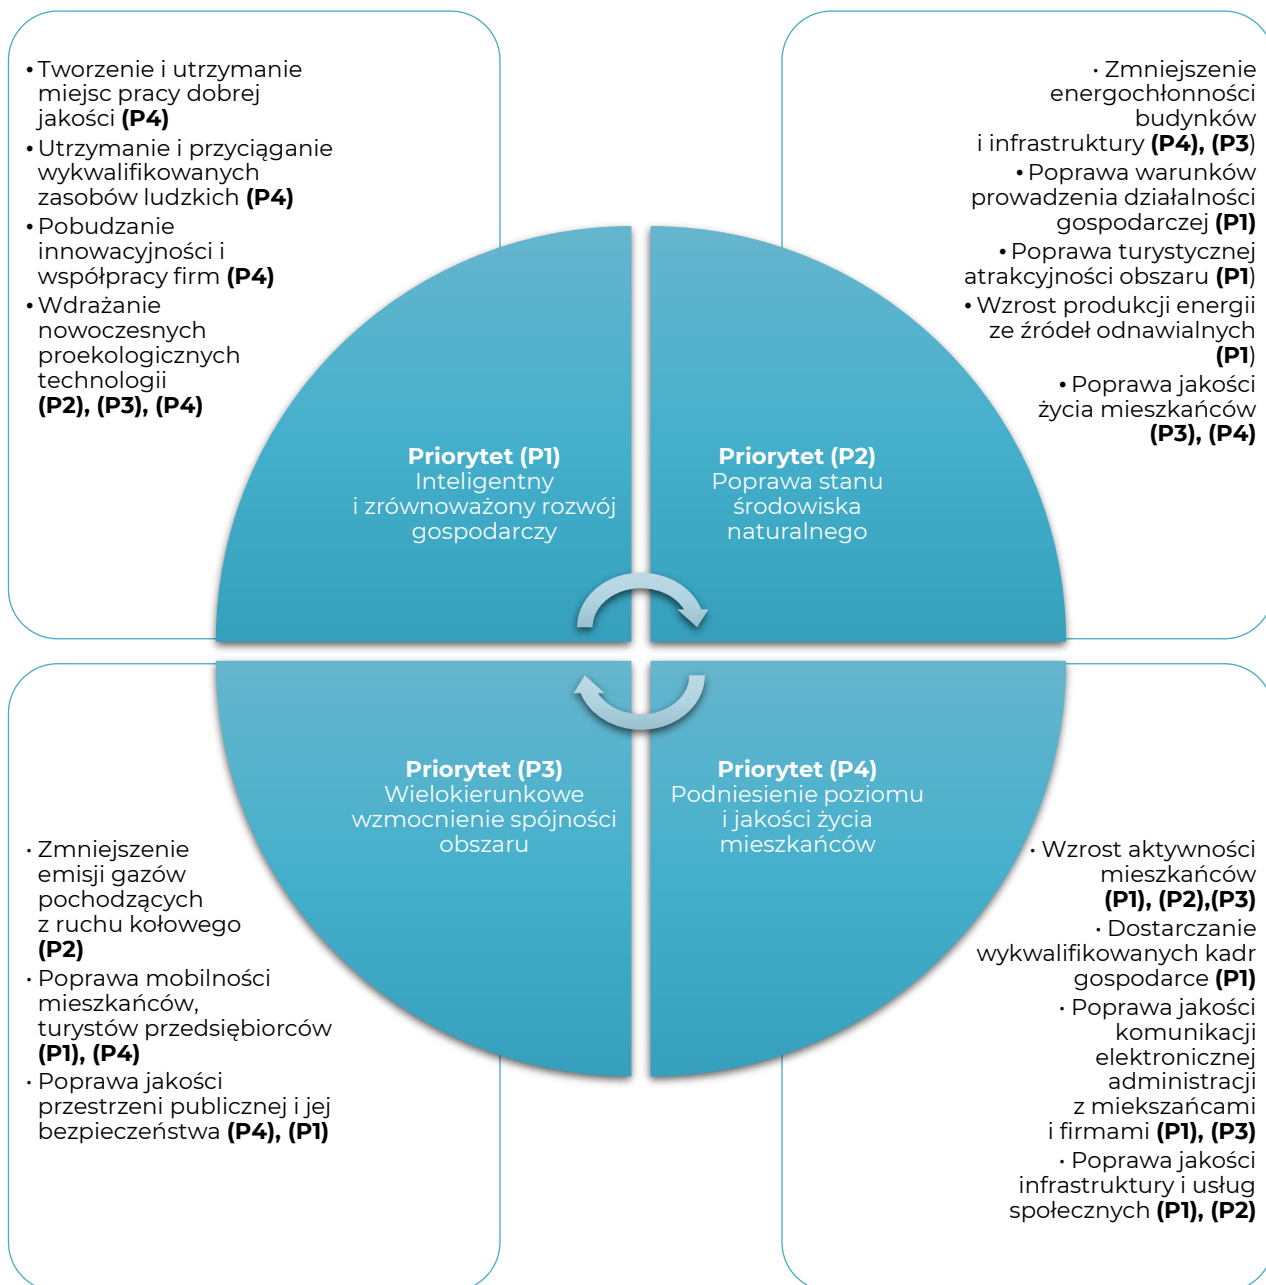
• Tworzenie i utrzymanie miejsc pracy dobrej jakości **(P4)**
• Utrzymanie i przyciąganie wykwalifikowanych zasobów ludzkich **(P4)**
• Pobudzanie innowacyjności i współpracy firm **(P4)**
• Wdrażanie nowoczesnych proekologicznych technologii **(P2), (P3), (P4)**

• Zmniejszenie energochłonności budynków i infrastruktury **(P4), (P3**)
• Poprawa warunków prowadzenia działalności gospodarczej **(P1)**
• Poprawa turystycznej atrakcyjności obszaru **(P1**)
• Wzrost produkcji energii ze źródeł odnawialnych **(P1**)
• Poprawa jakości życia mieszkańców **(P3), (P4)**

**Priorytet (P1)**
Inteligentny i zrównoważony rozwój gospodarczy

**Priorytet (P2)**
Poprawa stanu środowiska naturalnego

**Priorytet (P3)**
Wielokierunkowe wzmocnienie spójności obszaru

**Priorytet (P4)**
Podniesienie poziomu i jakości życia mieszkańców

• Zmniejszenie emisji gazów pochodzących z ruchu kołowego **(P2)**
• Poprawa mobilności mieszkańców, turystów przedsiębiorców **(P1), (P4)**
• Poprawa jakości przestrzeni publicznej i jej bezpieczeństwa **(P4), (P1)**

• Wzrost aktywności mieszkańców **(P1), (P2),(P3)**
• Dostarczanie wykwalifikowanych kadr gospodarce **(P1)**
• Poprawa jakości komunikacji elektronicznej administracji z miekszańcami i firmami **(P1), (P3)**
• Poprawa jakości infrastruktury i usług społecznych **(P1), (P2)**